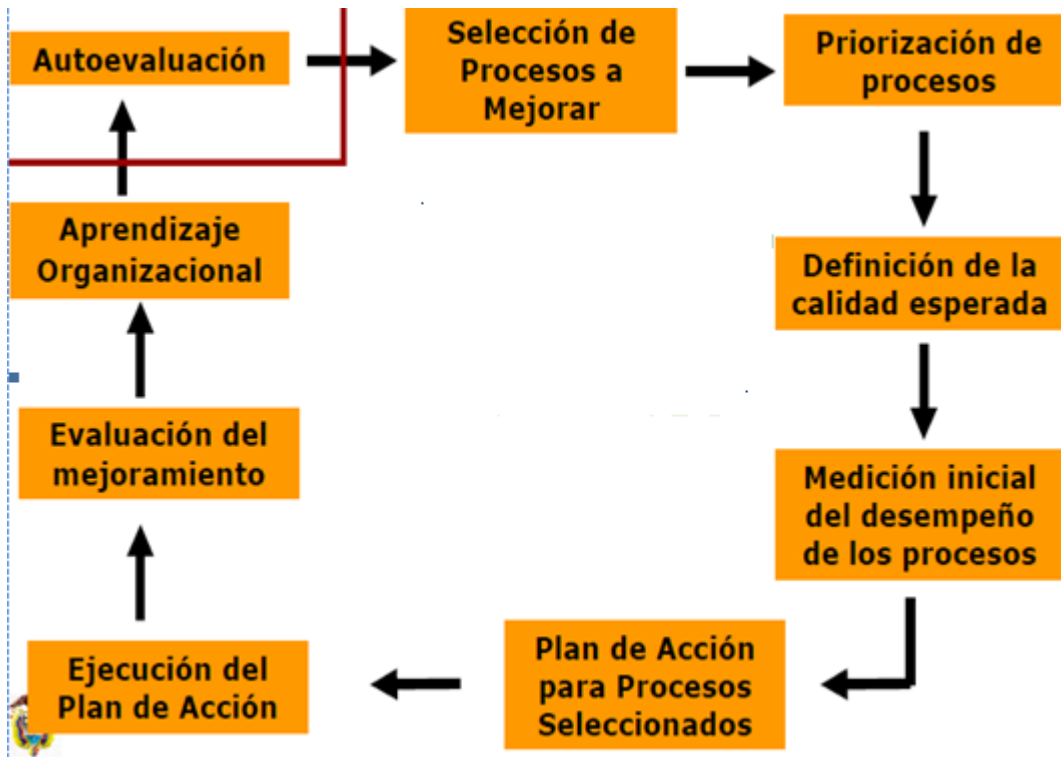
Autoevaluación

Selección de Procesos a Mejorar

Priorización de procesos

Definición de la calidad esperada

Medición inicial del desempeño de los procesos

Plan de Acción para Procesos Seleccionados

Ejecución del Plan de Acción

Evaluación del mejoramiento

Aprendizaje Organizacional